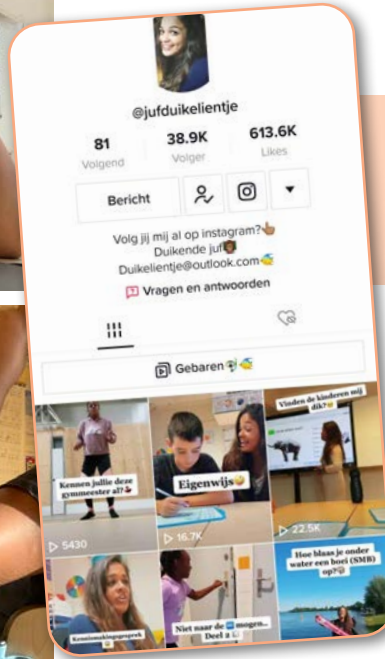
@jufduikelientje

81
Volgend

38.9K
Volger

613.6K
Likes

Bericht

Volg jij mij al op instagram?👆
Duikende juf
Duikelientje@outlook.com

Vragen en antwoorden

Gebaren

Kennen jullie deze gymmeester al?

5430

Eigenwijs

16.7K

Vinden de kinderen mij dik?

22.5K

Kennismakingsgesprek

Niet naar de mogen... Deel 2

Hoe blaas je onder water een boei (SMB) op?